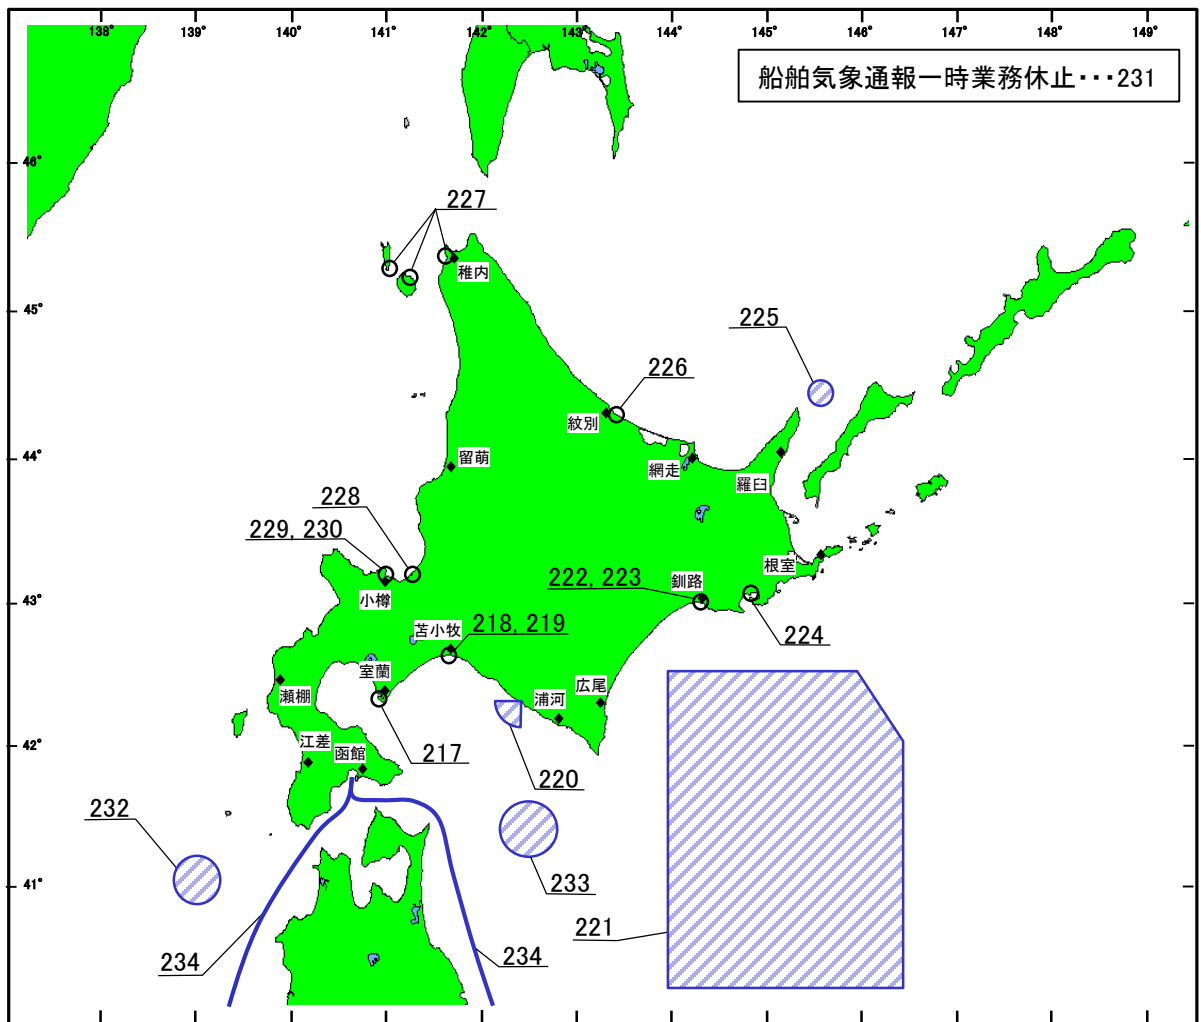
138°
139°
140°
141°
142°
143°
144°
145°
146°
147°
148°
149°

船舶気象通報一時業務休止・・・231

46°
45°
44°
43°
42°
41°

227
稚内
225
226
紋別
網走
羅臼
留萌
228
229, 230
小樽
222, 223
釧路
根室
224
苫小牧
218, 219
室蘭
瀬棚
浦河
広尾
江差
函館
217
220
232
233
221
234
234